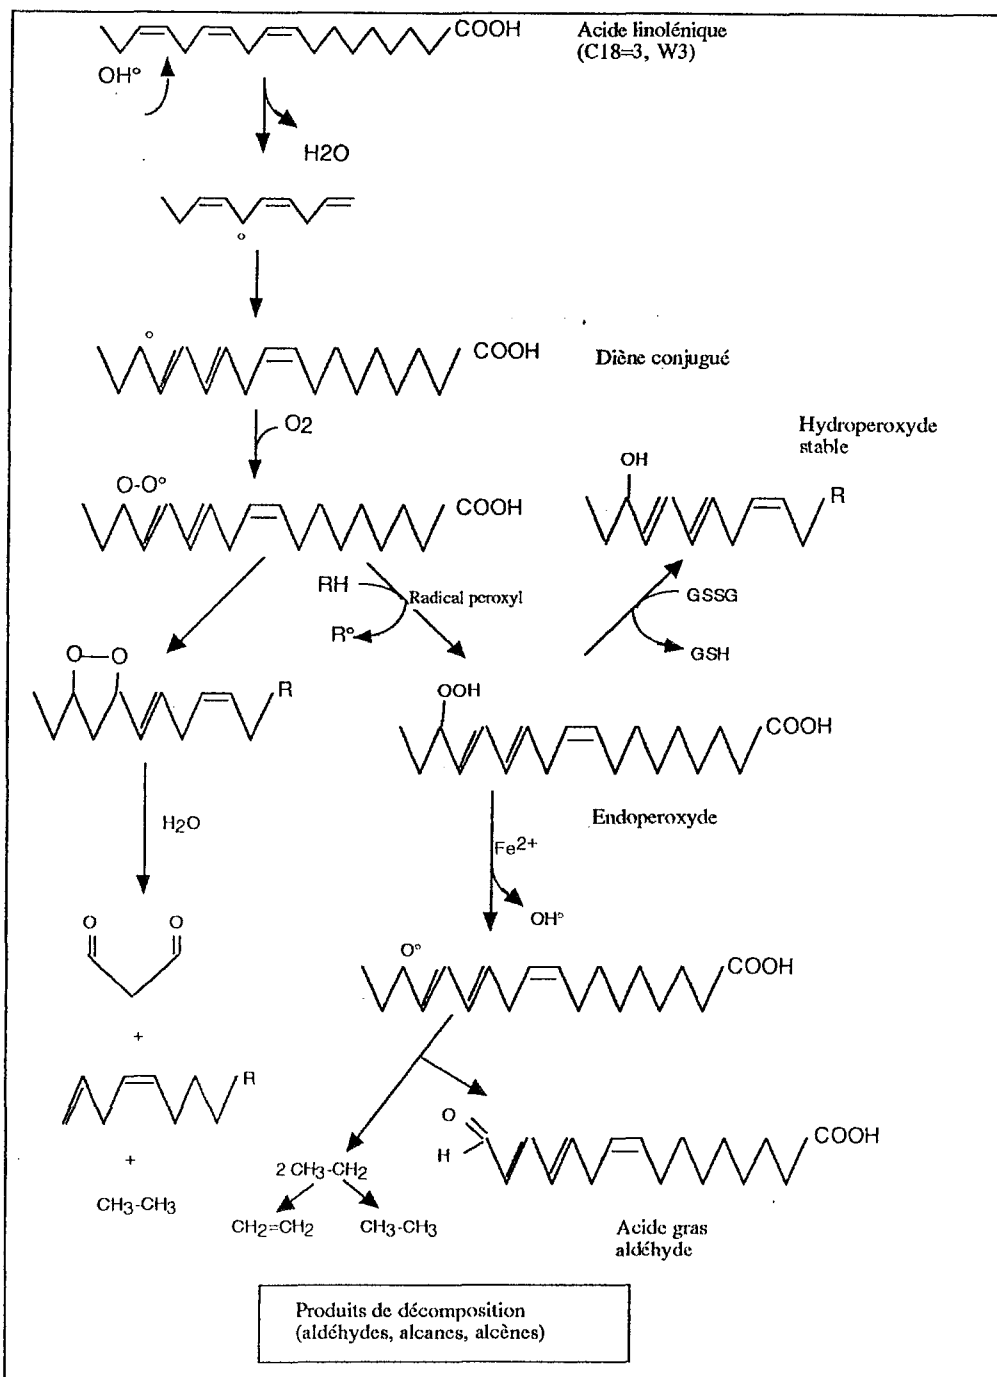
COOH

Acide linolénique (C18=3, W3)

OH°

H2O

°

°

COOH

Diène conjugué

O2

O-O°

COOH

Hydroperoxyde stable

OH

R

RH

Radical peroxyl

R°

GSSG

GSH

O—O

R

OOH

COOH

$H_2O$

Endoperoxyde

$Fe^{2+}$

OH°

O O

+

O°

COOH

R

+

$CH_3$-$CH_3$

2 $CH_3$-$CH_2$

$CH_2$=$CH_2$

$CH_3$-$CH_3$

O

H

COOH

Acide gras aldéhyde

Produits de décomposition (aldéhydes, alcanes, alcènes)